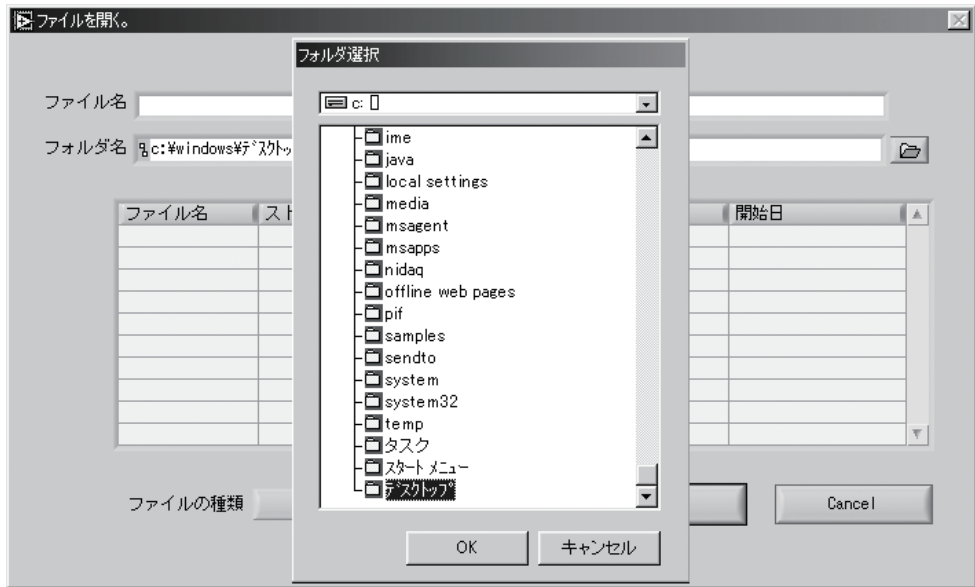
ファイルを開く。

ファイル名

フォルダ名 c:¥windows¥デスクトッ

| ファイル名 | スト | 開始日 |
|---|---|---|

ファイルの種類

Cancel

フォルダ選択

c:

ime
java
local settings
media
msagent
msapps
nidaq
offline web pages
pif
samples
sendto
system
system32
temp
タスク
スタート メニュー
デスクトップ

OK

キャンセル